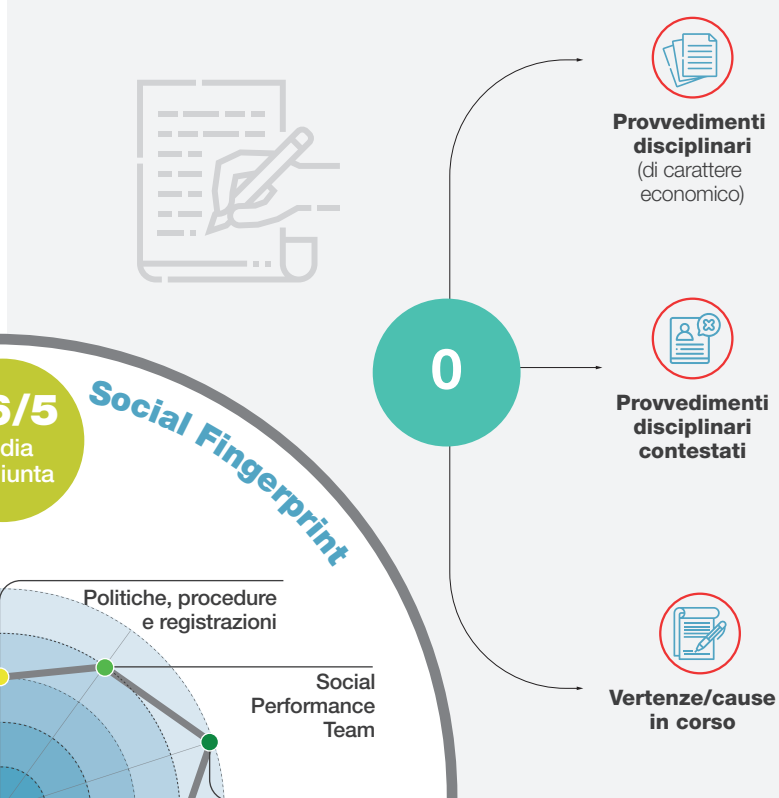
0

Provvedimenti disciplinari (di carattere economico)

Provvedimenti disciplinari contestati

Vertenze/cause in corso

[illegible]6/5
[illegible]dia
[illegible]iunta

Social Fingerprint

Politiche, procedure e registrazioni

Social Performance Team